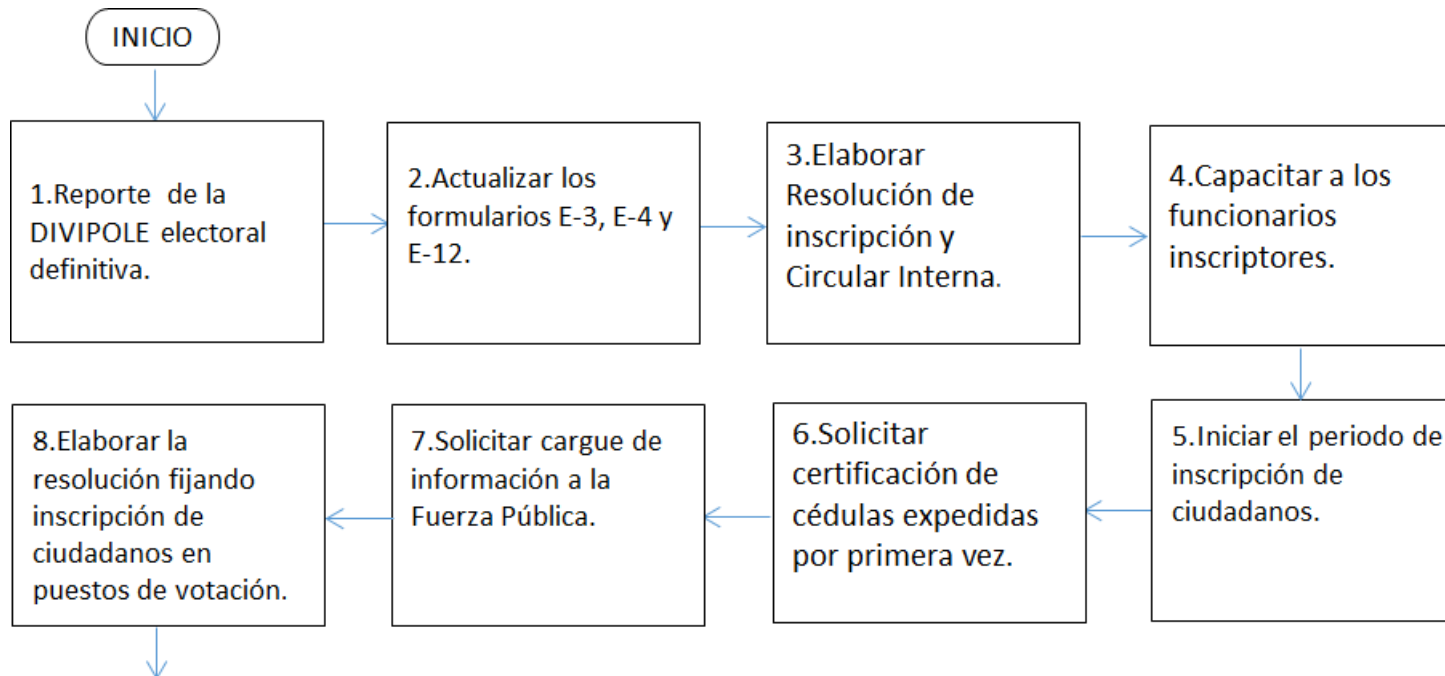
INICIO

1.Reporte de la DIVIPOLE electoral definitiva.

2.Actualizar los formularios E-3, E-4 y E-12.

3.Elaborar Resolución de inscripción y Circular Interna.

4.Capacitar a los funcionarios inscriptores.

5.Iniciar el periodo de inscripción de ciudadanos.

6.Solicitar certificación de cédulas expedidas por primera vez.

7.Solicitar cargue de información a la Fuerza Pública.

8.Elaborar la resolución fijando inscripción de ciudadanos en puestos de votación.